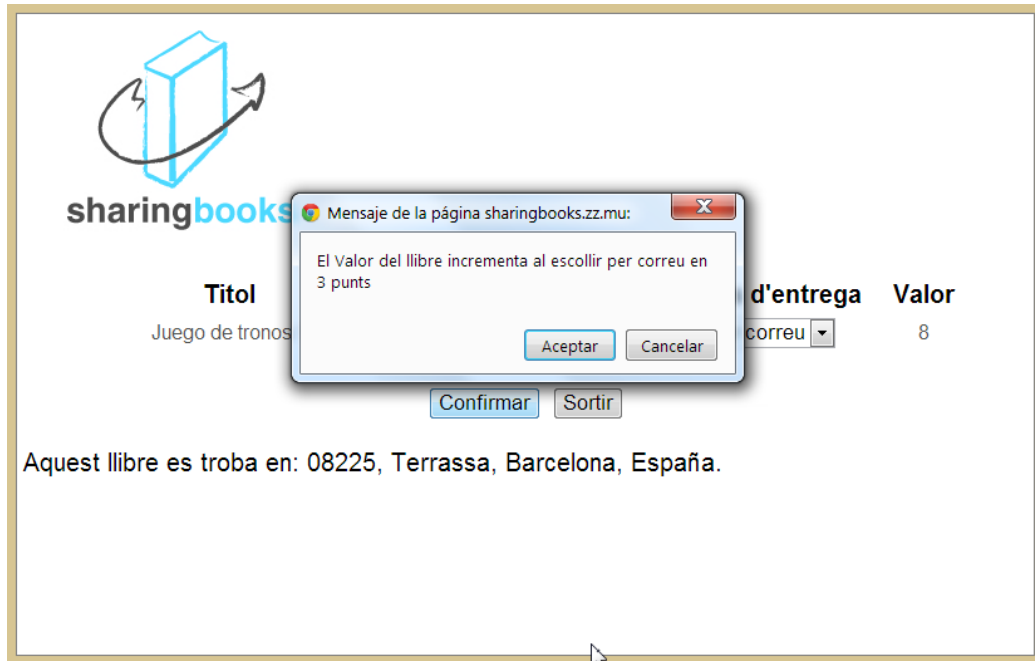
sharingbooks

Mensaje de la página sharingbooks.zz.mu:

El Valor del llibre incrementa al escollir per correu en 3 punts

Aceptar Cancelar

| Titol | d'entrega | Valor |
|---|---|---|
| Juego de tronos | correu | 8 |

Confirmar Sortir

Aquest llibre es troba en: 08225, Terrassa, Barcelona, España.